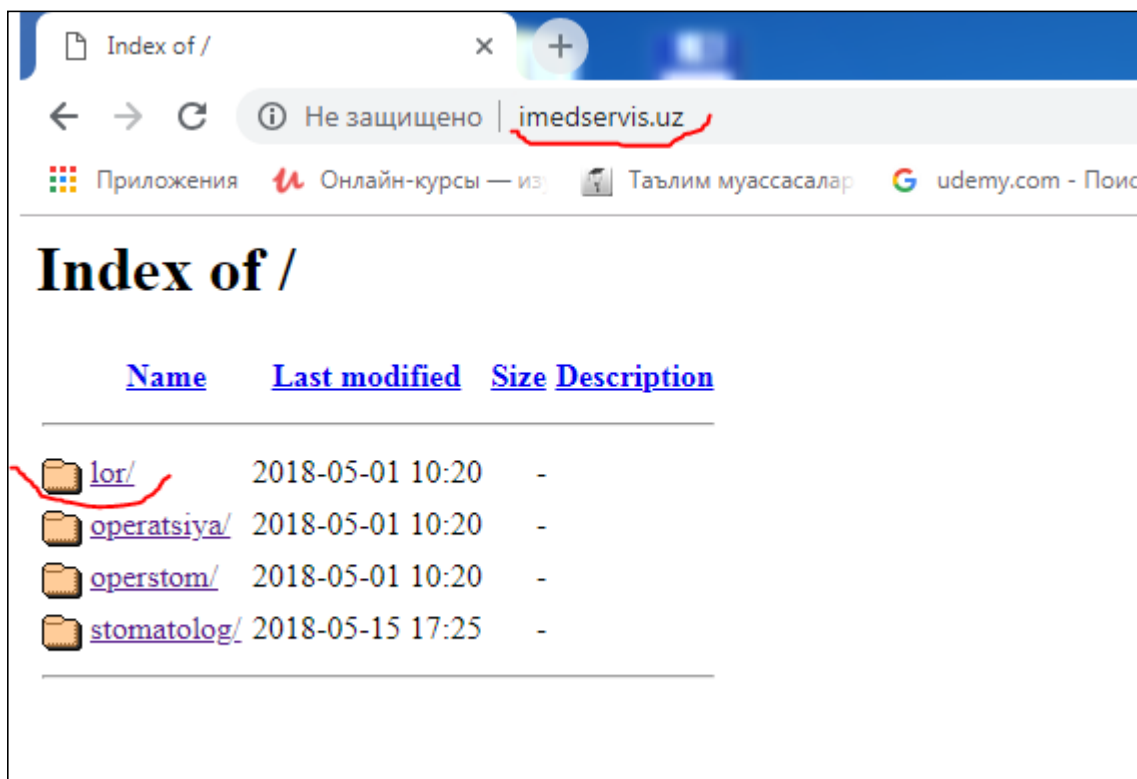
Index of /

Не защищено | imedservis.uz

Приложения Онлайн-курсы — из Таълим муассасалар udemy.com - Поис

Index of /

| Name | Last modified | Size | Description |
|---|---|---|---|
| lor/ | 2018-05-01 10:20 | - | |
| operatsiya/ | 2018-05-01 10:20 | - | |
| operstom/ | 2018-05-01 10:20 | - | |
| stomatolog/ | 2018-05-15 17:25 | - | |